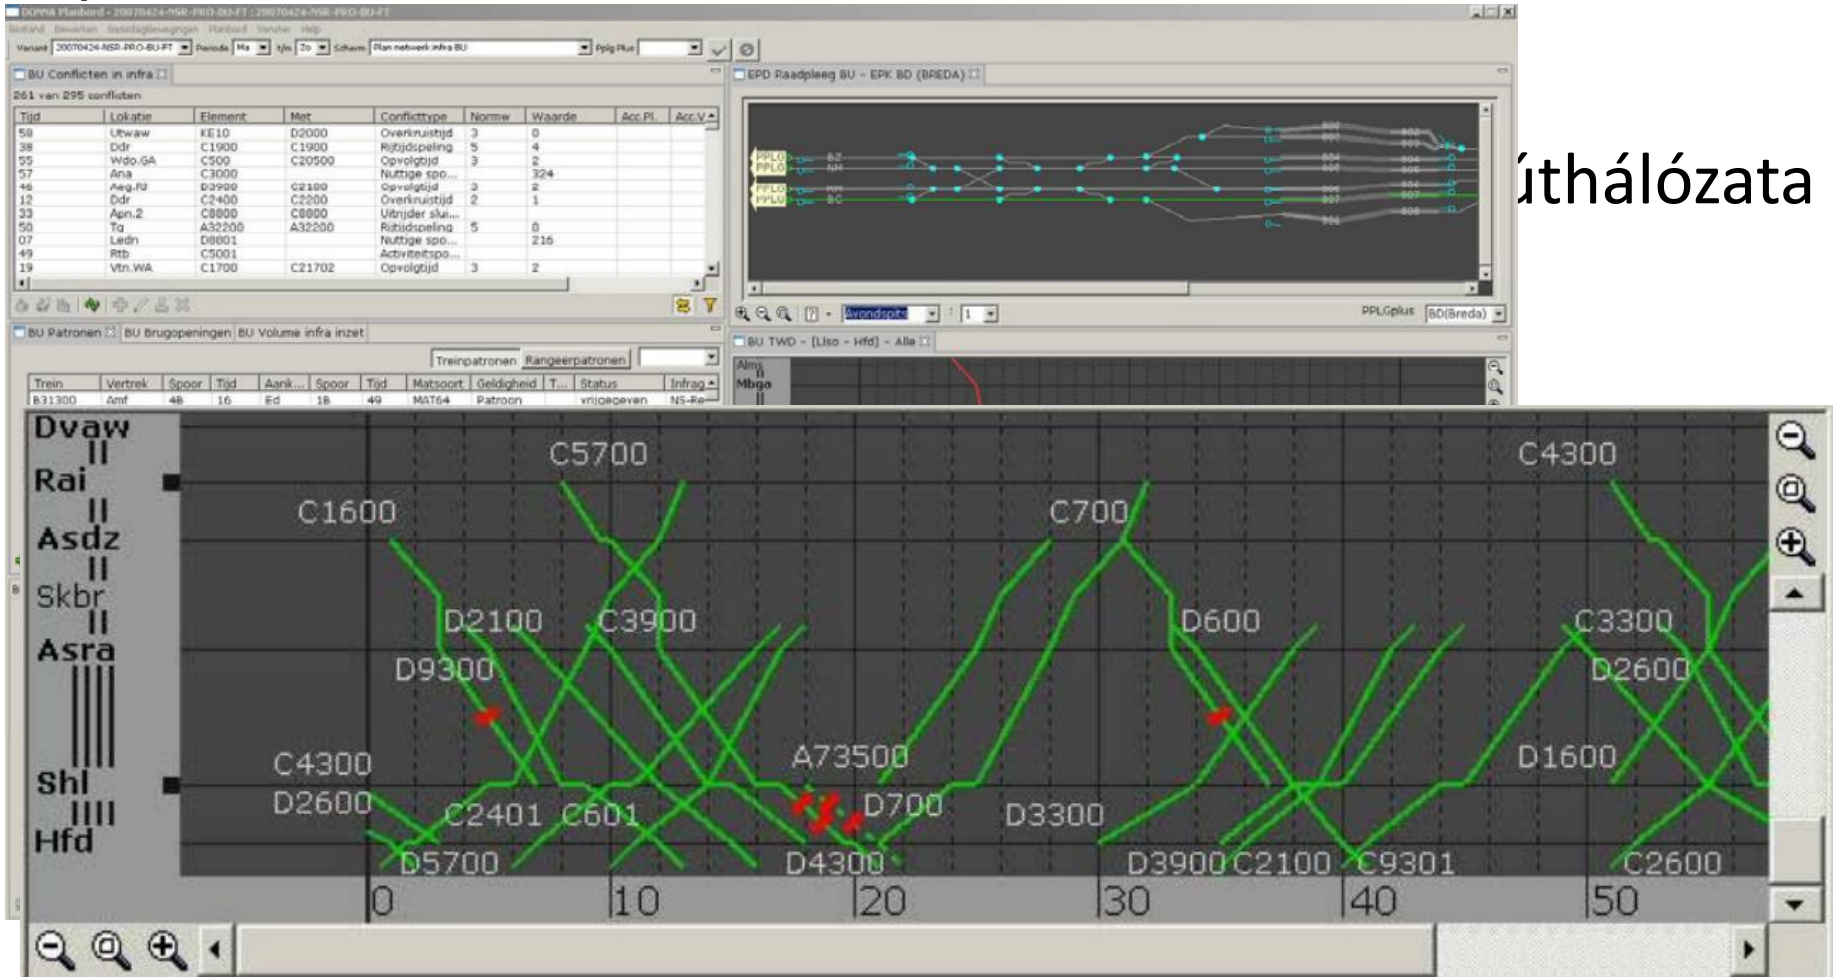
DONNA Planbord - 20070424-NSR-PRO-BU-FT : 20070424-NSR-PRO-BU-FT

Bestand Bewerken Bestuurlijkenregels Planbord Venster Help

Variant 20070424-NSR-PRO-BU-FT Periode Ma t/m Zo Schema Plan netwerk infra BU Pplg Plus

BU Conflicten in infra

261 van 295 conflicten

| Tijd | Lokatie | Element | Met | Conflicttype | Normw | Waarde | Acc.Pl. | Acc.V |
|---|---|---|---|---|---|---|---|---|
| 58 | Utwaw | KE10 | D2000 | Overkruistijd | 3 | 0 | | |
| 38 | Ddr | C1900 | C1900 | Rijtijdspeling | 5 | 4 | | |
| 55 | Wdo.GA | C500 | C20500 | Opvolgtijd | 3 | 2 | | |
| 57 | Ana | C3000 | | Nuttige spo... | | 324 | | |
| 46 | Aeg.NI | D3900 | C2100 | Opvolgtijd | 3 | 2 | | |
| 12 | Ddr | C2400 | C2200 | Overkruistijd | 2 | 1 | | |
| 33 | Apn.2 | C8800 | C8800 | Uitrijder slui... | | | | |
| 50 | Tg | A32200 | A32200 | Rijtijdspeling | 5 | 0 | | |
| 07 | Ledn | D8801 | | Nuttige spo... | | 216 | | |
| 49 | Rtb | C5001 | | Activiteitspo... | | | | |
| 19 | Vtn.WA | C1700 | C21702 | Opvolgtijd | 3 | 2 | | |

EPD Raadpleeg BU - EPK BD (BREDA)

PPLG PPLO PPLG PPLO

úthálózata

Avondspits 1

PPLGplus BD(Breda)

BU Patronen BU Brugopeningen BU Volume infra inzet

Treinpatronen Rangeerpatronen

| Trein | Vertrek | Spoor | Tijd | Aank... | Spoor | Tijd | Matsoort | Geldigheid | T... | Status | Infrag |
|---|---|---|---|---|---|---|---|---|---|---|---|
| 831300 | Amf | 4B | 16 | Ed | 1B | 49 | MAT64 | Patroon | | vrijgegeven | NS-Re |

BU TWD - [Llso - Hfd] - Alle

Alms Mbga

Dvaw
Rai
Asdz
Skbr
Asra
Shl
Hfd

C5700 C4300 C1600 C700 D2100 C3900 D600 C3300 D9300 D2600 C4300 A73500 D1600 D2600 D700 C2401 C601 D3300 D5700 D4300 D3900 C2100 C9301 C2600

0 10 20 30 40 50